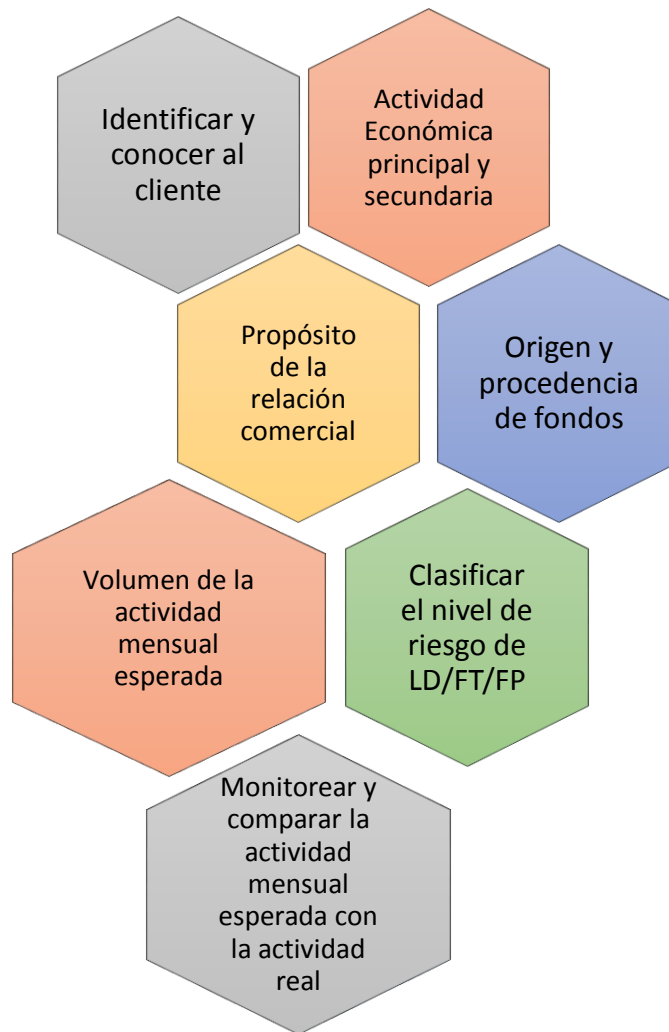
Identificar y conocer al cliente

Actividad Económica principal y secundaria

Propósito de la relación comercial

Origen y procedencia de fondos

Volumen de la actividad mensual esperada

Clasificar el nivel de riesgo de LD/FT/FP

Monitorear y comparar la actividad mensual esperada con la actividad real